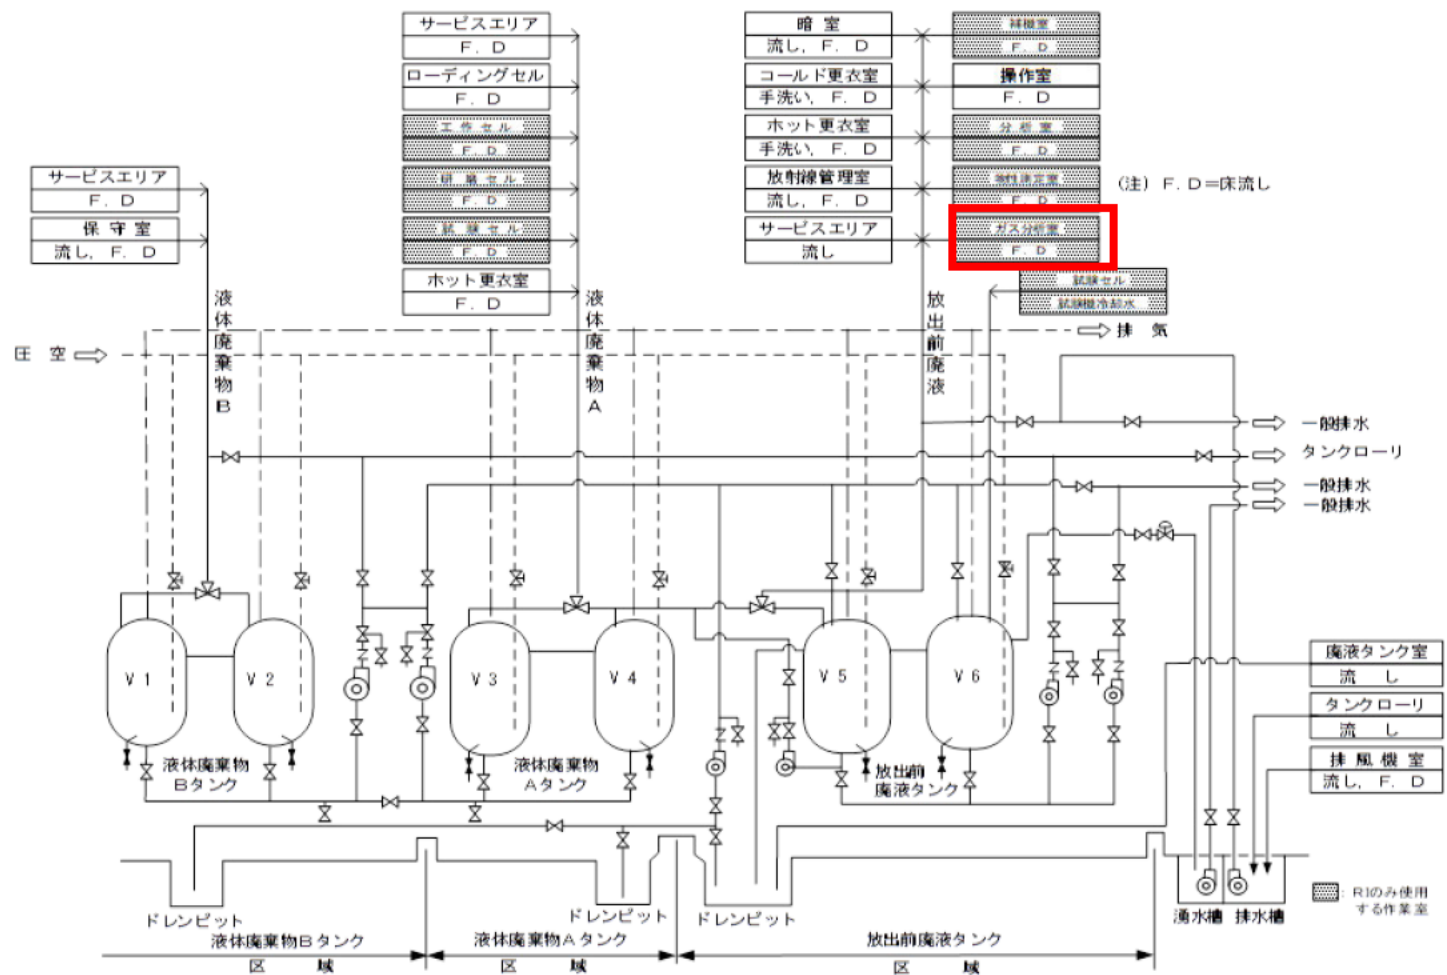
サービスエリア
F．D

ローディングセル
F．D

工作セル
F．D

照射セル
F．D

試験セル
F．D

ホット更衣室
F．D

暗室
流し，F．D

コールド更衣室
手洗い，F．D

ホット更衣室
手洗い，F．D

放射線管理室
流し，F．D

サービスエリア
流し

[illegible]
F．D

操作室
F．D

分析室
F．D

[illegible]
F．D

ガス分析室
F．D

試験セル
試験体冷却水

(注) F．D＝床流し

サービスエリア
F．D

保守室
流し，F．D

液体廃棄物B

液体廃棄物A

放出前廃液

圧空

排気

一般排水
タンクローリ
一般排水
一般排水

V1
V2
V3
V4
V5
V6

液体廃棄物Bタンク

液体廃棄物Aタンク

放出前廃液タンク

廃液タンク室
流し

タンクローリ
流し

排風機室
流し，F．D

ドレンピット
ドレンピット
ドレンピット

湧水槽　排水槽

RIのみ使用する作業室

液体廃棄物Bタンク区域
液体廃棄物Aタンク区域
放出前廃液タンク区域